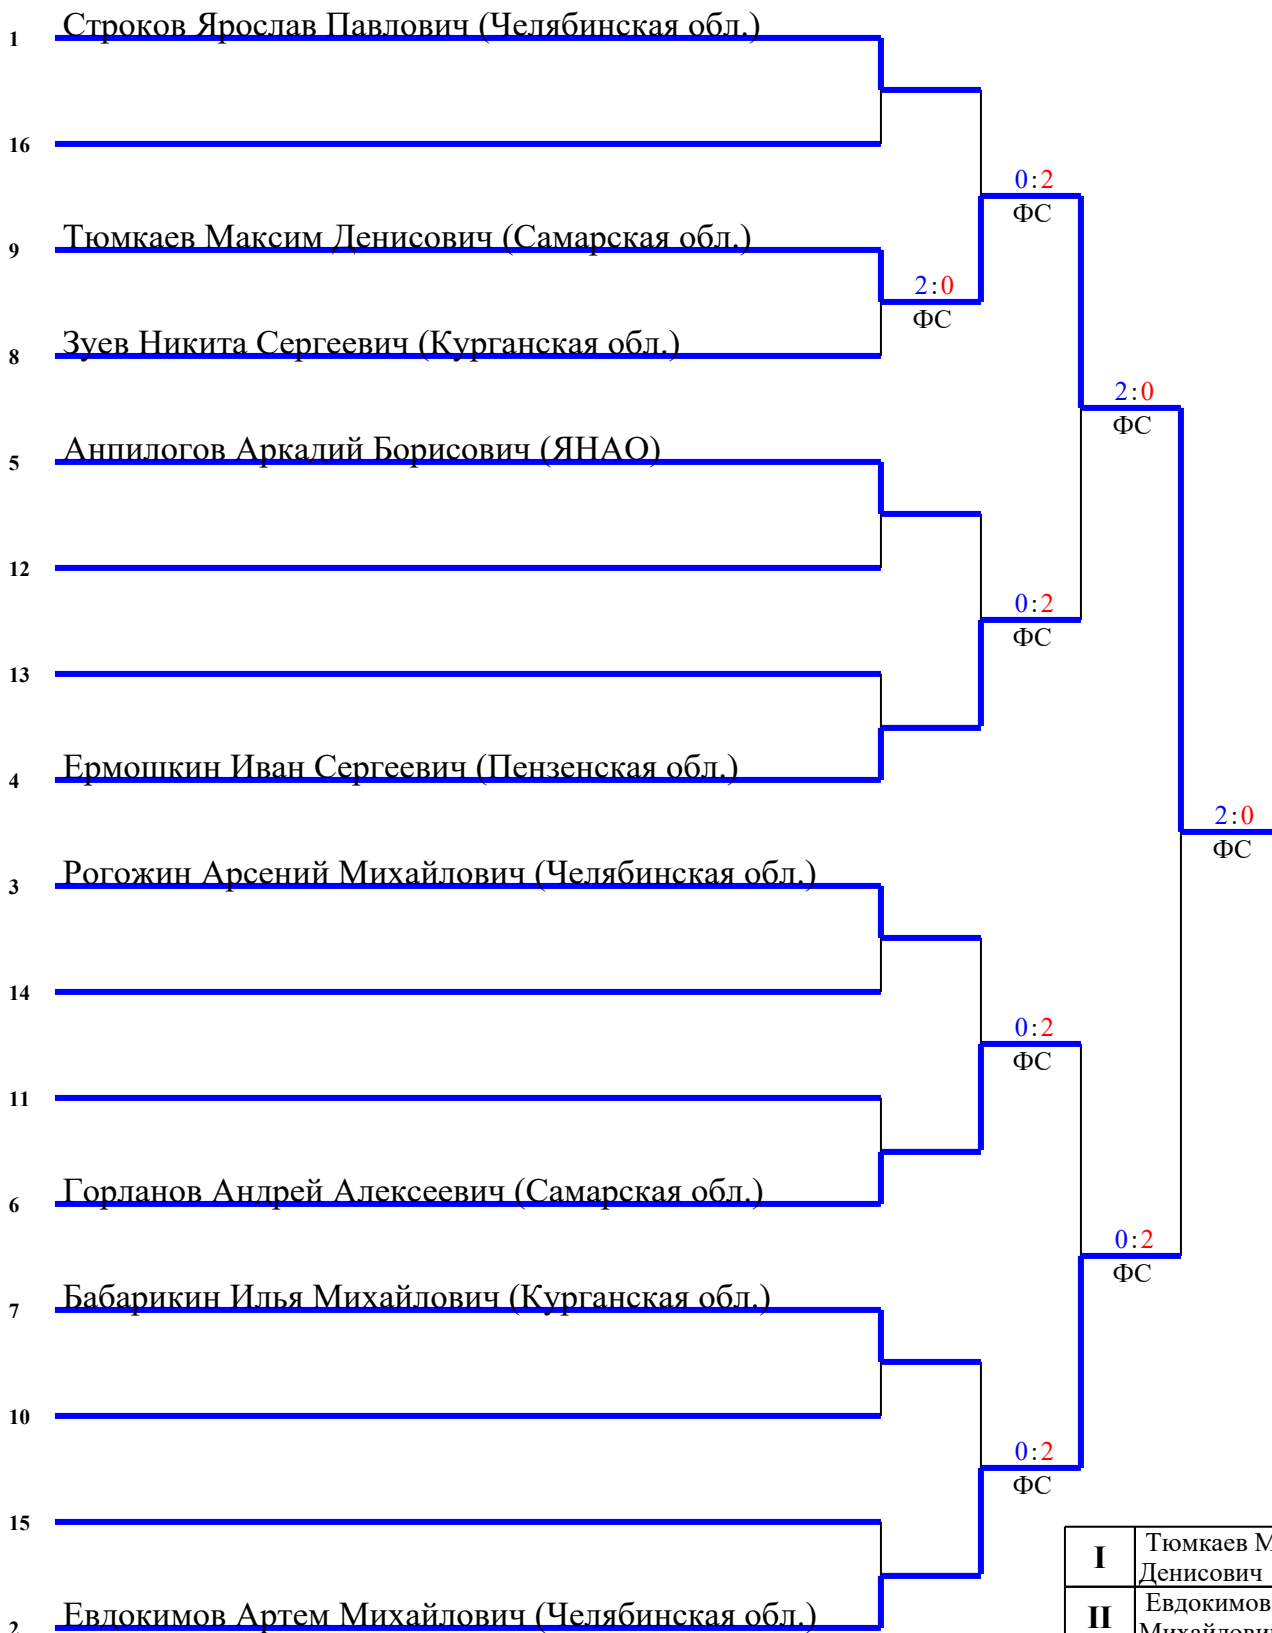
1 Строков Ярослав Павлович (Челябинская обл.)

16

9 Тюмкаев Максим Денисович (Самарская обл.)

2:0
ФС

8 Зуев Никита Сергеевич (Курганская обл.)

0:2
ФС

5 Анпилогов Аркадий Борисович (ЯНАО)

2:0
ФС

12

0:2
ФС

13

4 Ермошкин Иван Сергеевич (Пензенская обл.)

2:0
ФС

3 Рогожин Арсений Михайлович (Челябинская обл.)

14

0:2
ФС

11

6 Горланов Андрей Алексеевич (Самарская обл.)

0:2
ФС

7 Бабарикин Илья Михайлович (Курганская обл.)

10

0:2
ФС

15

2 Евдокимов Артем Михайлович (Челябинская обл.)

| I | Тюмкаев М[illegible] Денисович |
|---|---|
| II | Евдокимов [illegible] |